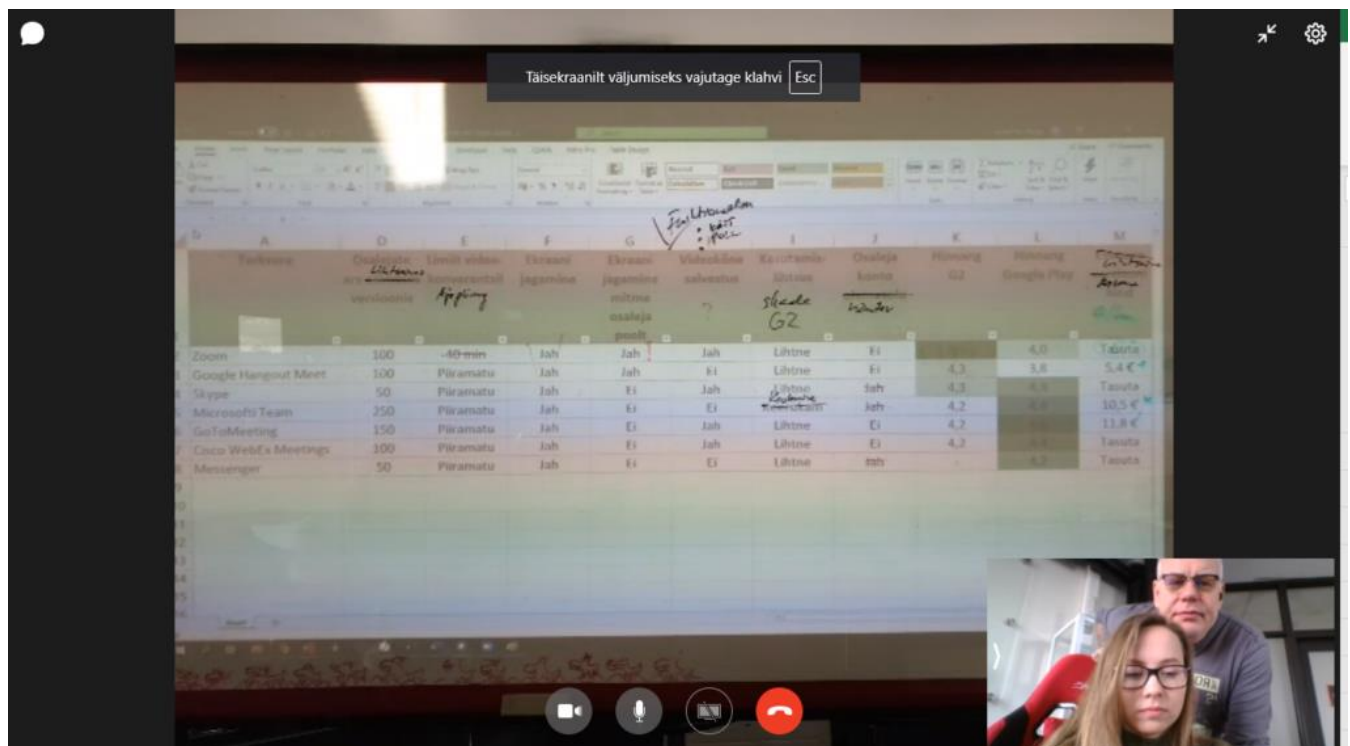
Täisekraanilt väljumiseks vajutage klahvi Esc

| A | D | E | F | G | H | I | J | K | L | M |
|---|---|---|---|---|---|---|---|---|---|---|
| Tarkvara | Osalejate arv tasuta versioonis | Limiit video-konverentsil | Ekraani jagamine | Ekraani jagamine mitme osaleja poolt | Videokõne salvestus | Kasutamis-lihtsus | Osaleja konto | Hinnang G2 | Hinnang Google Play | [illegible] |
| Zoom | 100 | 40 min | Jah | Jah | Jah | Lihtne | Ei | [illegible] | 4,0 | Tasuta |
| Google Hangout Meet | 100 | Piiramatu | Jah | Jah | Ei | Lihtne | Ei | 4,3 | 3,8 | 5,4 € |
| Skype | 50 | Piiramatu | Jah | Ei | Jah | Lihtne | Jah | 4,3 | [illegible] | Tasuta |
| Microsoft Team | 250 | Piiramatu | Jah | Ei | Ei | Keskmine | Jah | 4,2 | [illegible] | 10,5 € |
| GoToMeeting | 150 | Piiramatu | Jah | Ei | Jah | Lihtne | Ei | 4,2 | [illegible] | 11,8 € |
| Coco WebEx Meetings | 100 | Piiramatu | Jah | Ei | Jah | Lihtne | Ei | 4,2 | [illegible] | Tasuta |
| Messenger | 50 | Piiramatu | Jah | Ei | Ei | Lihtne | Jah | - | 4,2 | Tasuta |

Failiedastus : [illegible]
Skaala G2